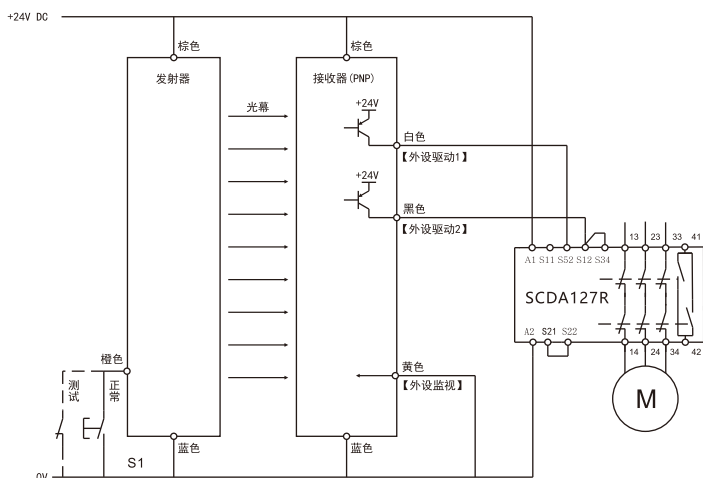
+24V DC

棕色

发射器

光幕

棕色

接收器(PNP)

+24V

白色

【外设驱动1】

+24V

黑色

【外设驱动2】

黄色

【外设监视】

橙色

测试

正常

蓝色

S1

蓝色

0V

A1 S11 S52 S12 S34

13 23 33 41

SCDA127R

A2 S21 S22

14 24 34 42

M